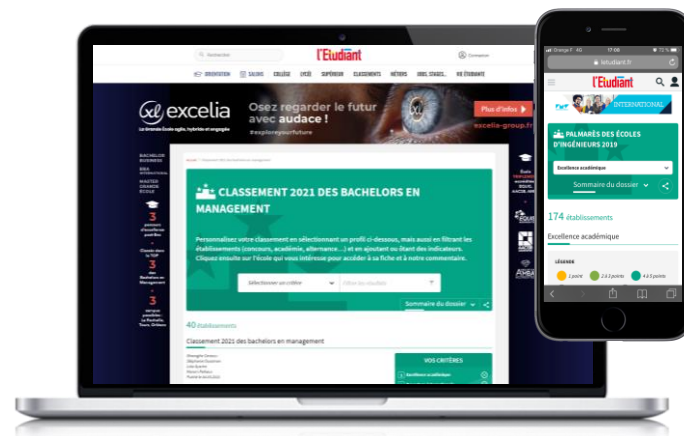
Rechercher
l'Etudiant
Connexion
ORIENTATION SALONS COLLÈGE LYCÉE SUPÉRIEUR CLASSEMENTS MÉTIERS JOBS, STAGES... VIE ÉTUDIANTE

excelia
La Grande École agile, hybride et engagée
Osez regarder le futur avec audace !
#exploreyourfuture
Plus d'infos
excelia-group.fr

BACHELOR BUSINESS
BBA INTERNATIONAL
MASTER GRANDE ÉCOLE
3 parcours possibles
Classée dans le TOP
3 des Bachelors en Management
3 campus possibles : La Rochelle, Tours, Orléans

CLASSEMENT 2021 DES BACHELORS EN MANAGEMENT
Personnalisez votre classement en sélectionnant un profil ci-dessous, mais aussi en filtrant les établissements (concours, académie, alternance...) et en ajoutant ou ôtant des indicateurs. Cliquez ensuite sur l'école qui vous intéresse pour accéder à sa fiche et à notre commentaire.
Sélectionner un critère
Filtrer les résultats
Sommaire du dossier
40 établissements
Classement 2021 des bachelors en management
VOS CRITÈRES

Orange F 17:06 75 %
letudiant.fr
l'Etudiant
INTERNATIONAL
PALMARÈS DES ÉCOLES D'INGÉNIEURS 2019
Excellence académique
Sommaire du dossier
174 établissements
Excellence académique
LÉGENDE
1 point
2,5 points
4 à 5 points